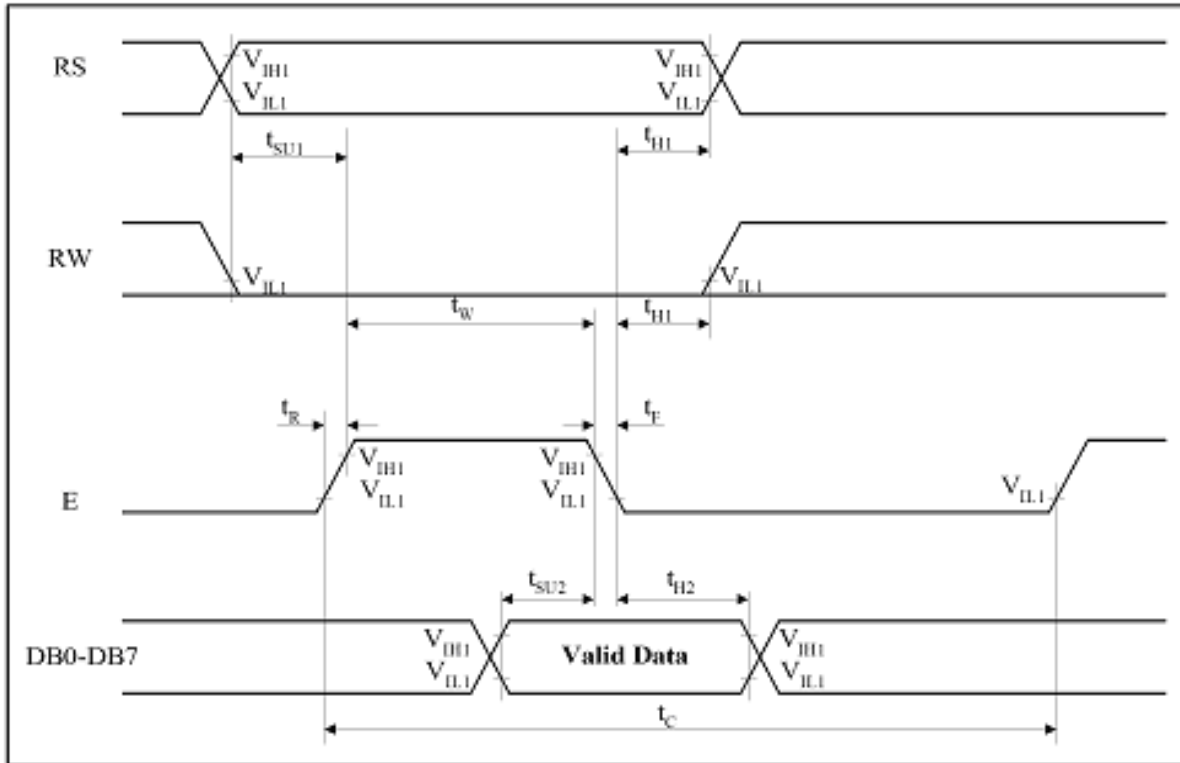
RS

$V_{IH1}$
$V_{IL1}$

$V_{IH1}$
$V_{IL1}$

$t_{SU1}$

$t_{H1}$

RW

$V_{IL1}$

$V_{IL1}$

$t_W$

$t_{H1}$

$t_R$

$t_F$

E

$V_{IH1}$
$V_{IL1}$

$V_{IH1}$
$V_{IL1}$

$V_{IL1}$

$t_{SU2}$

$t_{H2}$

DB0-DB7

$V_{IH1}$
$V_{IL1}$

Valid Data

$V_{IH1}$
$V_{IL1}$

$t_C$